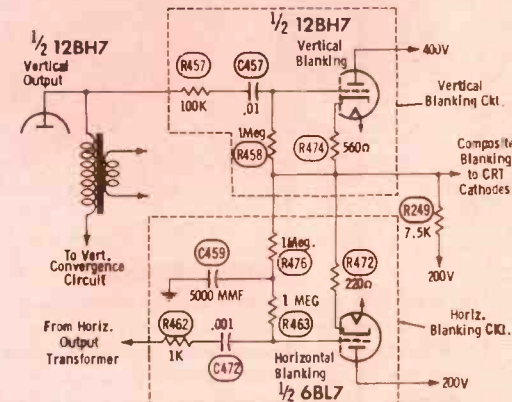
½ 12BH7
Vertical Output

½ 12BH7
Vertical Blanking

R457
C457
100K
.01
1Meg
R458
R474
560Ω
400V
Vertical Blanking Ckt.
Composite Blanking to CRT Cathodes
R249
7.5K
200V

To Vert. Convergence Circuit

C459
5000 MMF
1Meg.
R476
R472
220Ω
1 MEG
R463

From Horiz. Output Transformer
R462
1K
.001
C472
Horizontal Blanking
½ 6BL7
Horiz. Blanking Ckt.
200V